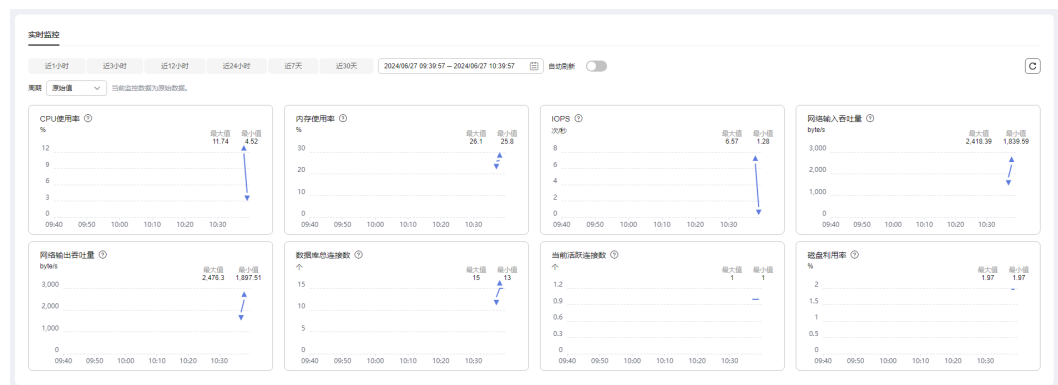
实时监控

近1小时 近3小时 近12小时 近24小时 近7天 近30天 2024/06/27 09:39:57 – 2024/06/27 10:39:57 自动刷新

周期 原始值 当前监控数据为原始数据。

CPU使用率
%
最大值 11.74 最小值 4.52
12
9
6
3
0
09:40 09:50 10:00 10:10 10:20 10:30

内存使用率
%
最大值 26.1 最小值 25.8
30
20
10
0
09:40 09:50 10:00 10:10 10:20 10:30

IOPS
次/秒
最大值 6.57 最小值 1.28
8
6
4
2
0
09:40 09:50 10:00 10:10 10:20 10:30

网络输入吞吐量
byte/s
最大值 2,418.39 最小值 1,839.59
3,000
2,000
1,000
0
09:40 09:50 10:00 10:10 10:20 10:30

网络输出吞吐量
byte/s
最大值 2,476.3 最小值 1,897.51
3,000
2,000
1,000
0
09:40 09:50 10:00 10:10 10:20 10:30

数据库总连接数
个
最大值 15 最小值 13
15
10
5
0
09:40 09:50 10:00 10:10 10:20 10:30

当前活跃连接数
个
最大值 1 最小值 1
1.2
0.9
0.6
0.3
0
09:40 09:50 10:00 10:10 10:20 10:30

磁盘利用率
%
最大值 1.97 最小值 1.97
2
1.5
1
0.5
0
09:40 09:50 10:00 10:10 10:20 10:30